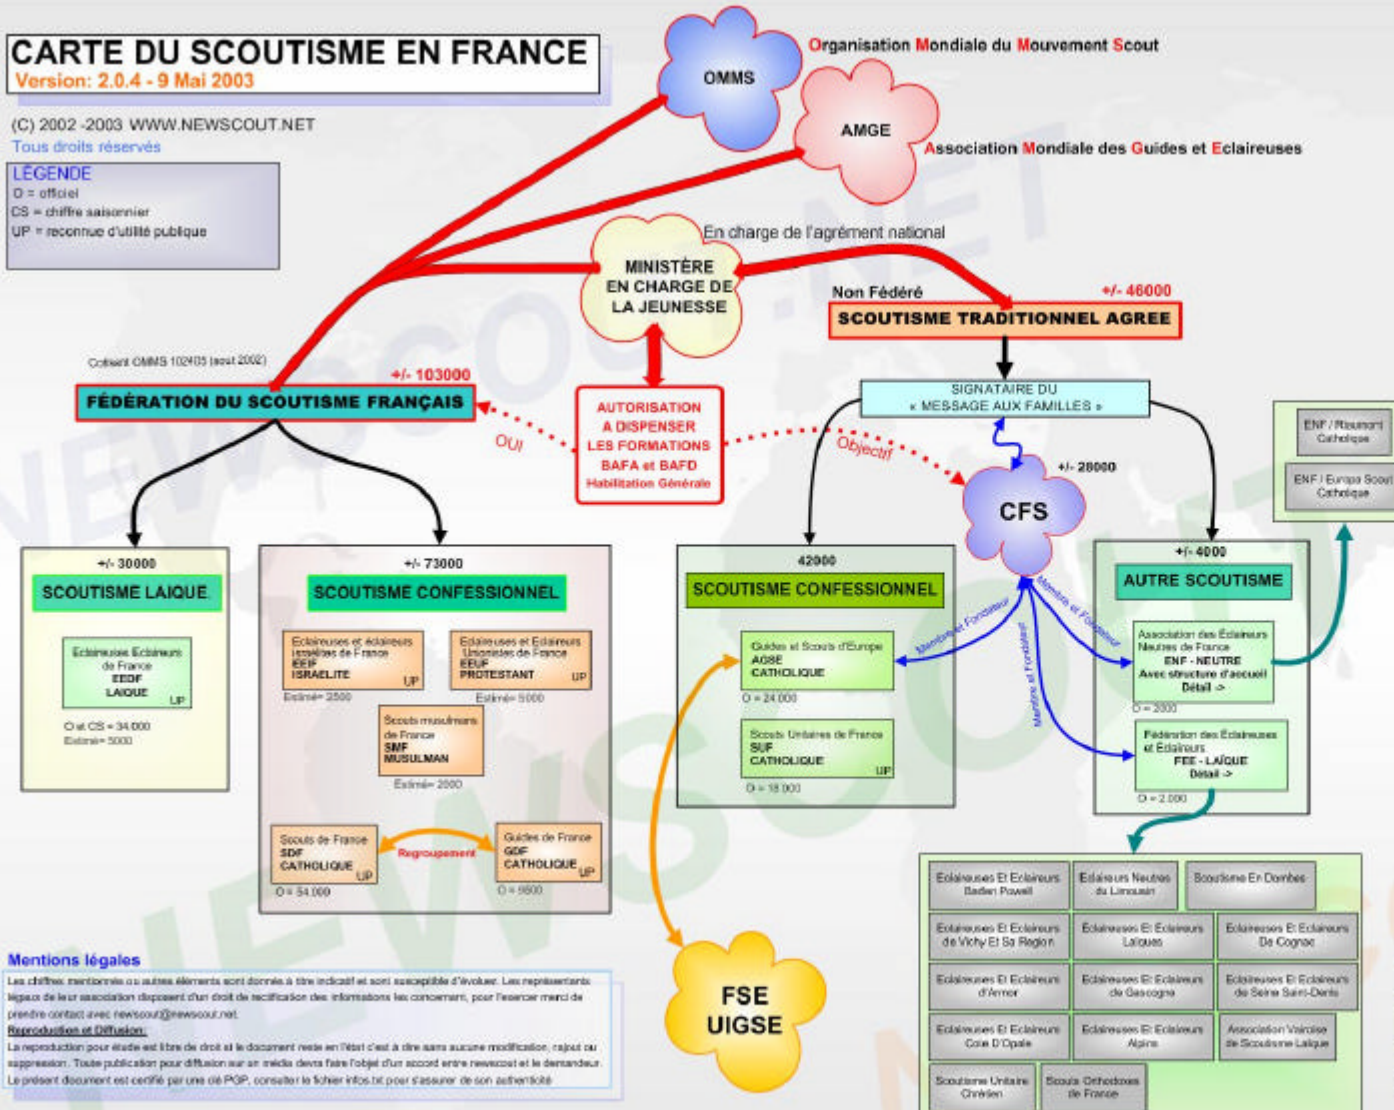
CARTE DU SCOUTISME EN FRANCE
Version: 2.0.4 - 9 Mai 2003

(C) 2002 -2003 WWW.NEWSCOUT.NET
Tous droits réservés

LÉGENDE
O = officiel
CS = chiffre saisonnier
UP = reconnue d'utilité publique

OMMS
Organisation Mondiale du Mouvement Scout

AMGE
Association Mondiale des Guides et Eclaireuses

En charge de l'agrément national

MINISTÈRE EN CHARGE DE LA JEUNESSE

Non Fédéré
+/- 46000
SCOUTISME TRADITIONNEL AGREE

Cotisant OMMS 102403 (aout 2002)
+/- 103000
FÉDÉRATION DU SCOUTISME FRANÇAIS

OUI

AUTORISATION A DISPENSER LES FORMATIONS BAFA et BAFD
Habilitation Générale

Objectif

SIGNATAIRE DU « MESSAGE AUX FAMILLES »

+/- 28000
CFS

ENF / Réunionnant Catholique
ENF / Europa Scout Catholique

+/- 30000
SCOUTISME LAIQUE
Eclaireuses Eclaireurs de France
EEDF
LAIQUE
UP
O et CS = 34 000
Estimé= 5000

+/- 73000
SCOUTISME CONFESSIONNEL
Eclaireuses et éclaireurs israélites de France
EEIF
ISRAELITE
UP
Estimé= 2500
Eclaireuses et Eclaireurs Unionistes de France
EEUF
PROTESTANT
UP
Estimé= 5000
Scouts musulmans de France
SMF
MUSULMAN
Estimé= 2000
Scouts de France
SDF
CATHOLIQUE
UP
O= 54 000
Regroupement
Guides de France
GDF
CATHOLIQUE
UP
O = 9800

42000
SCOUTISME CONFESSIONNEL
Guides et Scouts d'Europe
AGSE
CATHOLIQUE
O = 24 000
Scouts Unitaires de France
SUF
CATHOLIQUE
UP
O = 18 000

Membre Fondateur
Membre et Fondateur
Membre et Fondateur

+/- 4000
AUTRE SCOUTISME
Association des Eclaireurs Neutres de France
ENF - NEUTRE
Avec structure d'accueil
Détail ->
O = 2000
Fédération des Eclaireuses et Eclaireurs
FEE - LAÏQUE
Détail ->
O = 2 000

FSE
UIGSE

Eclaireuses Et Eclaireurs Baden Powell
Eclaireurs Neutres du Limousin
Scoutisme En Dombes
Eclaireuses Et Eclaireurs de Vichy Et Sa Region
Eclaireuses Et Eclaireurs Laïques
Eclaireuses Et Eclaireurs De Cognac
Eclaireuses Et Eclaireurs d'Armor
Eclaireuses Et Eclaireurs de Gascogne
Eclaireuses Et Eclaireurs de Seine Saint-Denis
Eclaireuses Et Eclaireurs Cote D'Opale
Eclaireuses Et Eclaireurs Alpins
Association Valroise de Scoutisme Laïque
Scoutisme Unitaire Chrétien
Scouts Orthodoxes de France

Mentions légales
Les chiffres mentionnés ou autres éléments sont donnés à titre indicatif et sont susceptible d'évoluer. Les représentants légaux de leur association disposent d'un droit de rectification des informations les concernant, pour l'exercer merci de prendre contact avec newscout@newscout.net
Reproduction et Diffusion:
La reproduction pour étude est libre de droit si le document reste en l'état c'est à dire sans aucune modification, rajout ou suppression. Toute publication pour diffusion sur un média devra faire l'objet d'un accord entre newscout et le demandeur.
Le présent document est certifié par une clé PGP, consulter le fichier infos.txt pour s'assurer de son authenticité